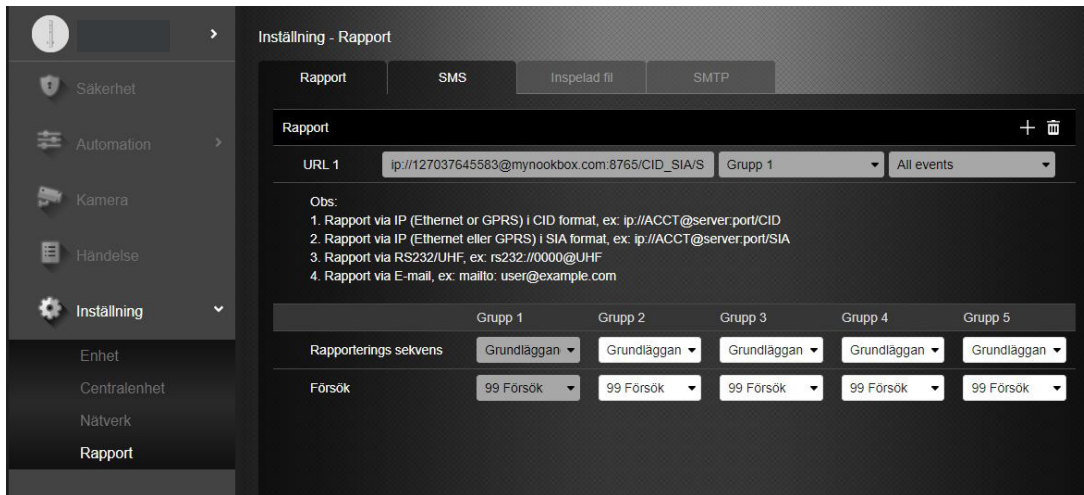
Säkerhet
Automation
Kamera
Händelse
Inställning
Enhet
Centralenhet
Nätverk
Rapport

Inställning - Rapport

Rapport | SMS | Inspelad fil | SMTP

Rapport

URL 1 ip://127037645583@mynookbox.com:8765/CID_SIA/S Grupp 1 All events

Obs:
1. Rapport via IP (Ethernet or GPRS) i CID format, ex: ip://ACCT@server:port/CID
2. Rapport via IP (Ethernet eller GPRS) i SIA format, ex: ip://ACCT@server:port/SIA
3. Rapport via RS232/UHF, ex: rs232://0000@UHF
4. Rapport via E-mail, ex: mailto: user@example.com

| | Grupp 1 | Grupp 2 | Grupp 3 | Grupp 4 | Grupp 5 |
|---|---|---|---|---|---|
| Rapporterings sekvens | Grundläggan | Grundläggan | Grundläggan | Grundläggan | Grundläggan |
| Försök | 99 Försök | 99 Försök | 99 Försök | 99 Försök | 99 Försök |